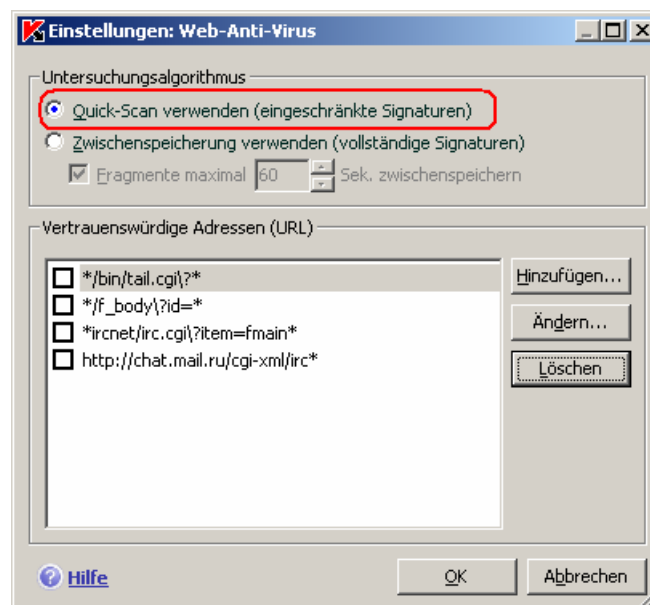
Einstellungen: Web-Anti-Virus

Untersuchungsalgorithmus

Quick-Scan verwenden (eingeschränkte Signaturen)

Zwischenspeicherung verwenden (vollständige Signaturen)

Fragmente maximal 60 Sek. zwischenspeichern

Vertrauenswürdige Adressen (URL)

*/bin/tail.cgi\?*

*/f_body\?id=*

*ircnet/irc.cgi\?item=fmain*

http://chat.mail.ru/cgi-xml/irc*

Hinzufügen...

Ändern...

Löschen

Hilfe

OK

Abbrechen